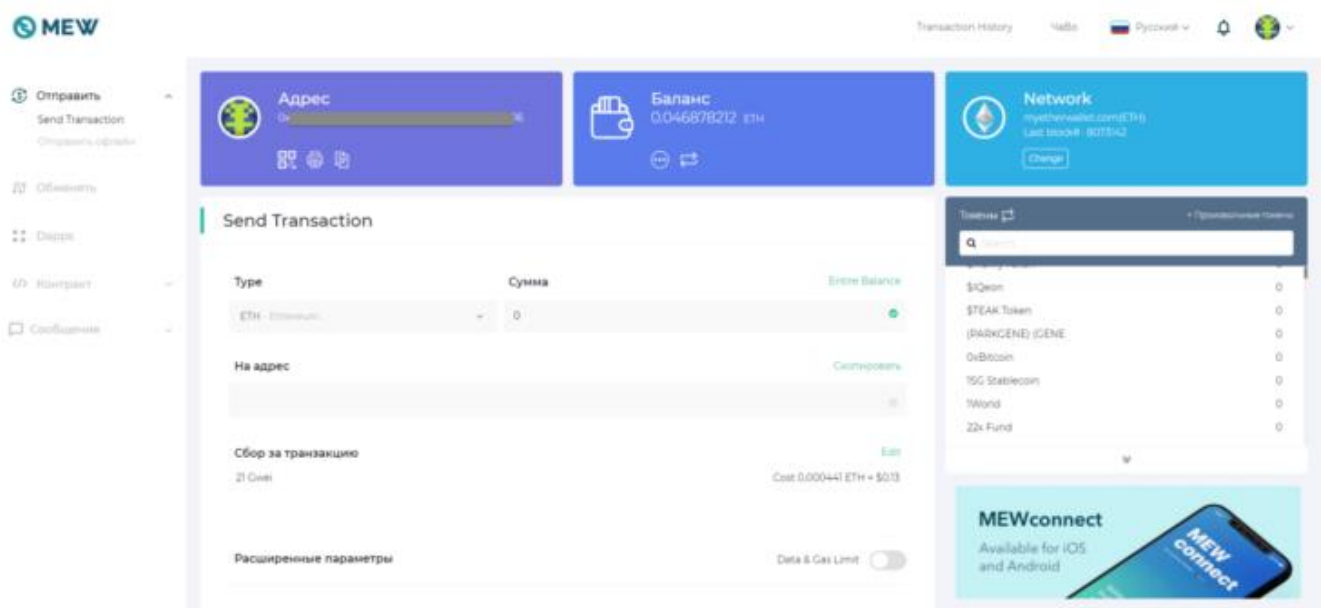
MEW

Transaction History ЧаВо Русский

Отправить
Send Transaction
Отправить офлайн

Обменять

Dapps

Контракт

Сообщение

Адрес
0x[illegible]

Баланс
0.046878212 ETH

Network
myetherwallet.com(ETH)
Last block#: 8075142
Change

Send Transaction

Type
ETH - Ethereum

Сумма
Entire Balance
0

На адрес
Скопировать

Сбор за транзакцию
Edit
21 Gwei
Cost 0.000441 ETH = $0.13

Расширенные параметры
Data & Gas Limit

Токены
+ Произвольные токены

$IQeon 0
$TEAK Token 0
(PARKGENE) (GENE 0
0xBitcoin 0
1SG Stablecoin 0
1World 0
22x Fund 0

MEWconnect
Available for iOS and Android
MEW connect